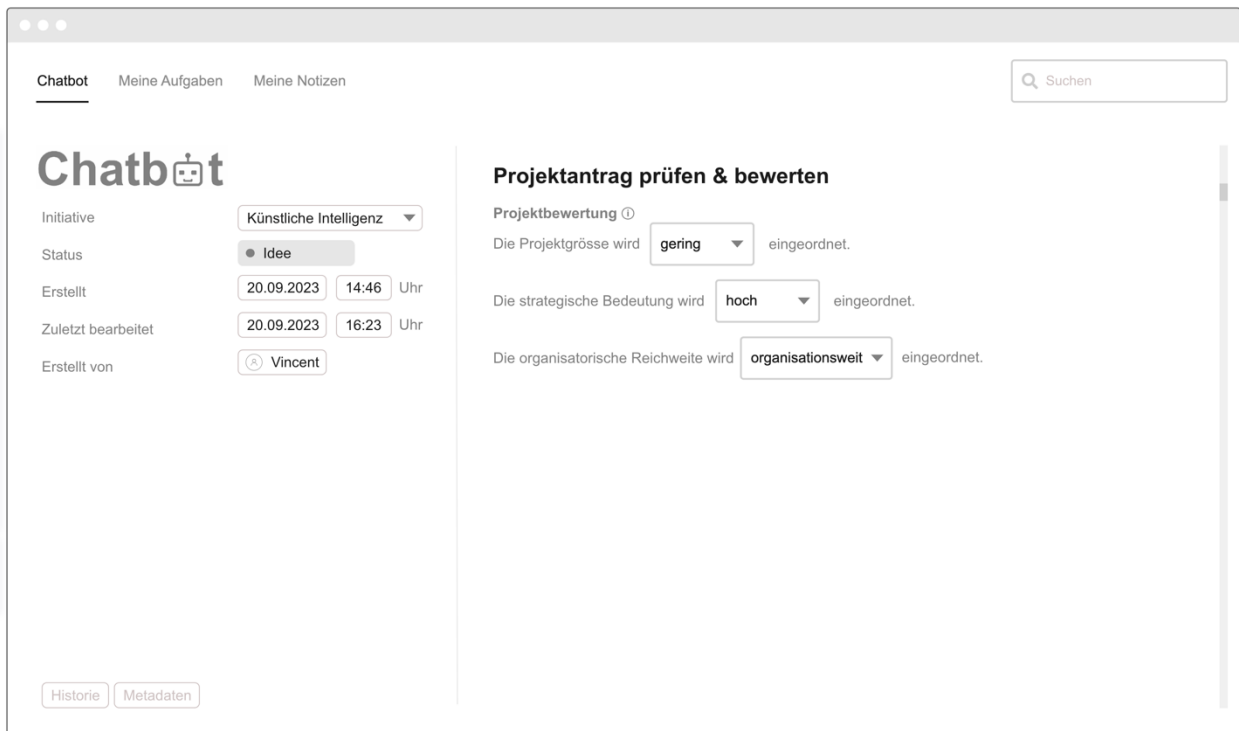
Chatbot Meine Aufgaben Meine Notizen

Suchen

Chatbot

Initiative Künstliche Intelligenz

Status Idee

Erstellt 20.09.2023 14:46 Uhr

Zuletzt bearbeitet 20.09.2023 16:23 Uhr

Erstellt von Vincent

Historie Metadaten

Projektantrag prüfen & bewerten

Projektbewertung

Die Projektgrösse wird gering eingeordnet.

Die strategische Bedeutung wird hoch eingeordnet.

Die organisatorische Reichweite wird organisationsweit eingeordnet.